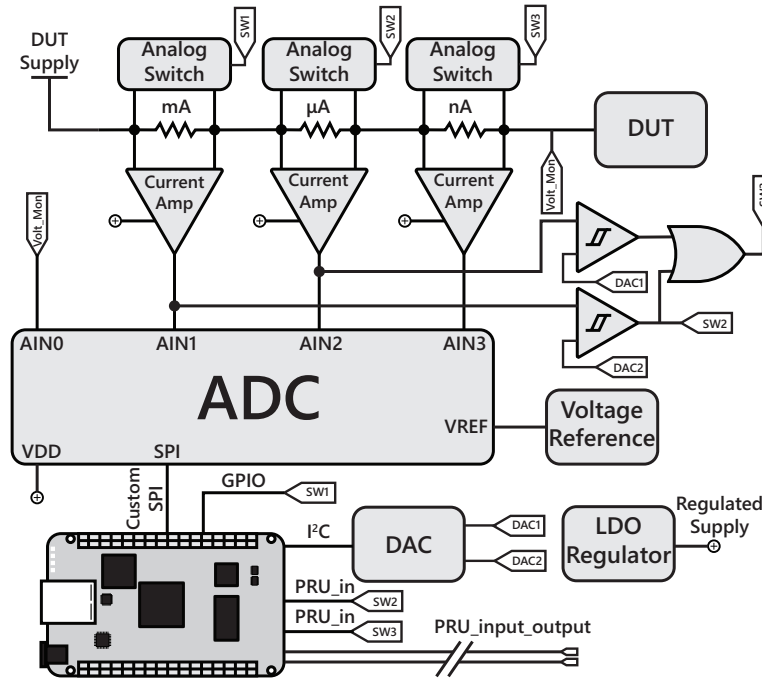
DUT Supply

Analog Switch
SW1
Analog Switch
SW2
Analog Switch
SW3

mA
µA
nA

DUT

Volt_Mon

Current Amp
Current Amp
Current Amp

Volt_Mon

SW3

DAC1

SW2

DAC2

AIN0
AIN1
AIN2
AIN3

ADC

VREF

Voltage Reference

VDD
SPI

Custom SPI

GPIO
SW1

I²C

DAC
DAC1
DAC2

LDO Regulator

Regulated Supply

PRU_in
SW2
PRU_in
SW3

PRU_input_output